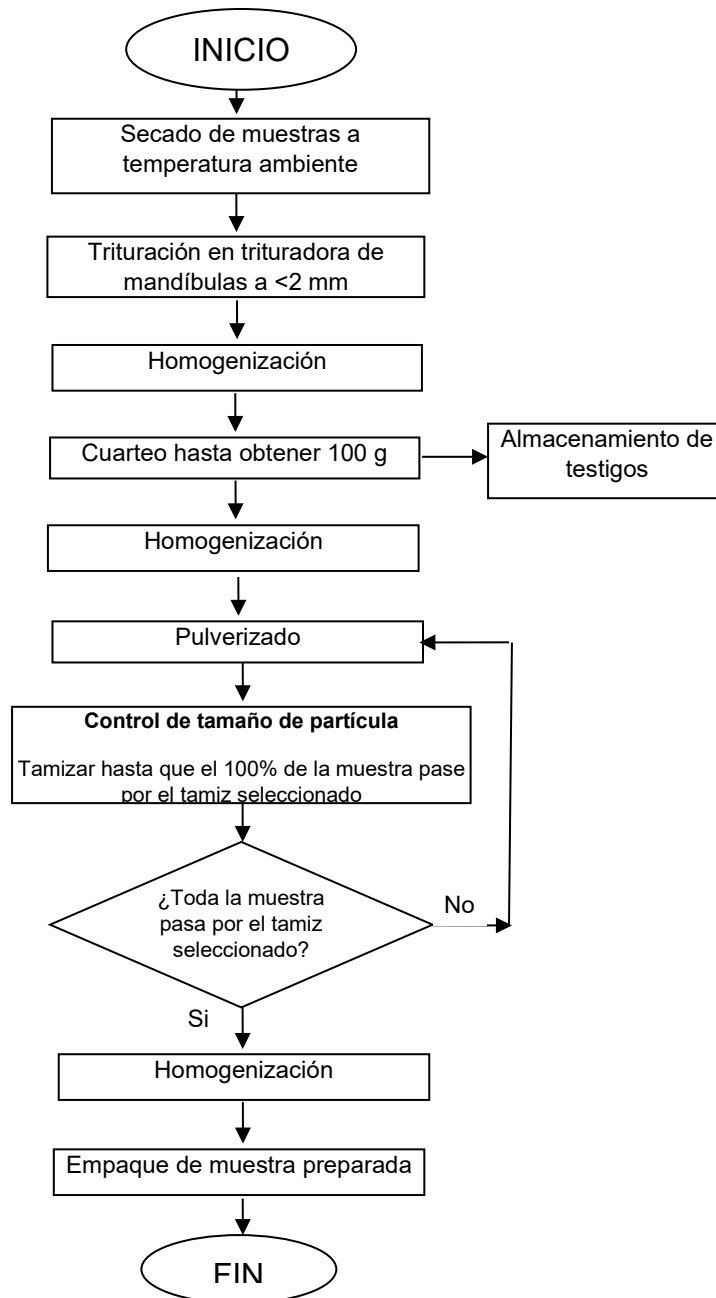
INICIO

Secado de muestras a temperatura ambiente

Trituración en trituradora de mandíbulas a <2 mm

Homogenización

Cuarteo hasta obtener 100 g

Almacenamiento de testigos

Homogenización

Pulverizado

**Control de tamaño de partícula**

Tamizar hasta que el 100% de la muestra pase por el tamiz seleccionado

¿Toda la muestra pasa por el tamiz seleccionado?

No

Si

Homogenización

Empaque de muestra preparada

FIN